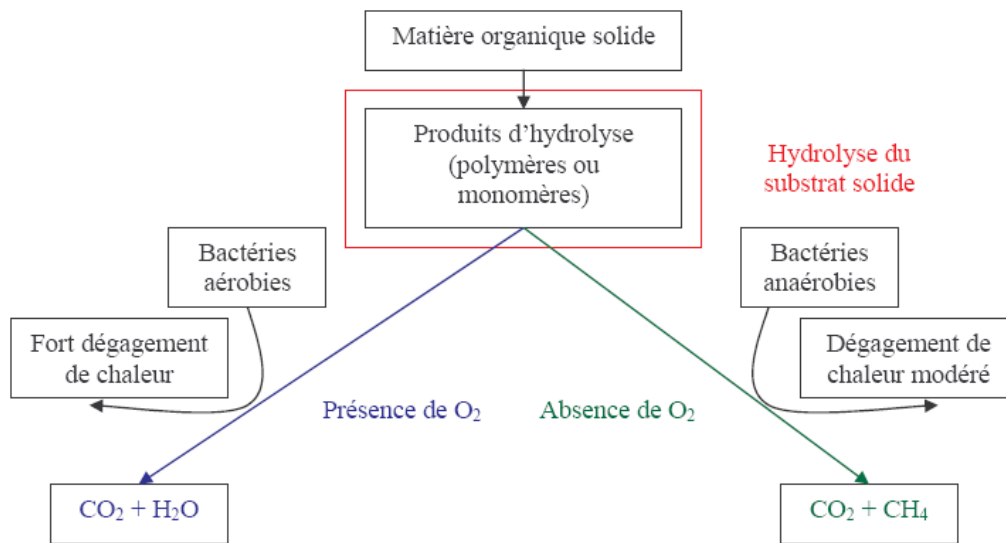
Matière organique solide

Produits d’hydrolyse (polymères ou monomères)

Hydrolyse du substrat solide

Bactéries aérobies

Bactéries anaérobies

Fort dégagement de chaleur

Dégagement de chaleur modéré

Présence de $O_2$

Absence de $O_2$

$CO_2 + H_2O$

$CO_2 + CH_4$